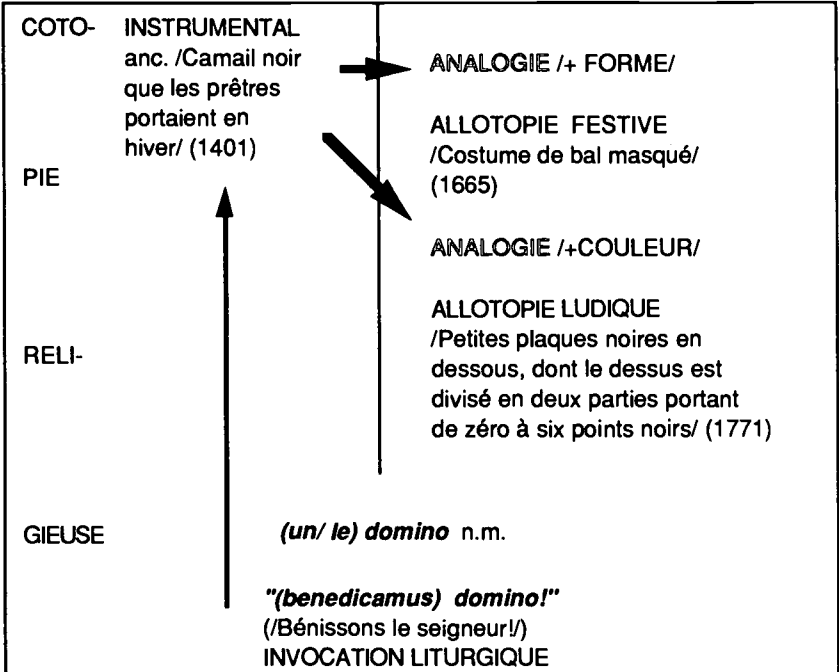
COTO-

PIE

RELI-

GIEUSE

INSTRUMENTAL anc. /Camail noir que les prêtres portaient en hiver/ (1401)

ANALOGIE /+ FORME/

ALLOTOPIE FESTIVE /Costume de bal masqué/ (1665)

ANALOGIE /+COULEUR/

ALLOTOPIE LUDIQUE /Petites plaques noires en dessous, dont le dessus est divisé en deux parties portant de zéro à six points noirs/ (1771)

*(un/ le) domino* n.m.

*"(benedicamus) domino!"* (/Bénissons le seigneur!/) INVOCATION LITURGIQUE